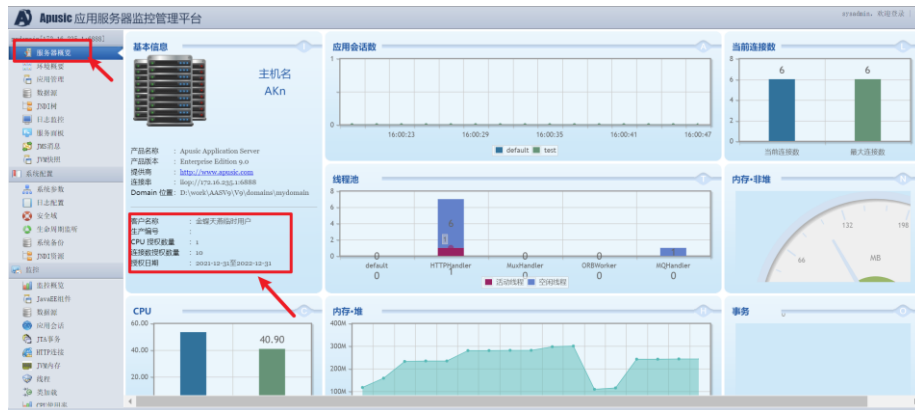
Apusic 应用服务器监控管理平台

sysadmin, 欢迎登录

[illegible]

服务器概览
环境概要
应用管理
数据源
JMS队列
日志监控
服务面板
JMS消息
JVM使用
系统配置
系统参数
日志配置
安全域
生命周期监听
系统备份
JMX资源
监控
监控概览
Java线程组件
数据源
应用会话
JTA事务
HTTP连接
JVM内存
线程
类加载
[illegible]

基本信息

主机名
AKn

产品名称 : Apusic Application Server
产品版本 : Enterprise Edition 9.0
提供商 : http://www.apusic.com
连接串 : iiop://172.16.235.1:6888
Domain 位置 : D:\work\AASV9\V9\domains\mydomain

客户名称 : 金蝶天燕临时用户
生产编号 :
CPU 授权数量 : 1
连接数授权数量 : 10
授权日期 : 2021-12-31至2022-12-31

应用会话数

16:00:23 16:00:29 16:00:35 16:00:41 16:00:47

default test

当前连接数

8
6
4
2
0
6 6
当前连接数 最大连接数

线程池

8
6
4
2
0
0 6 1 0 0 1
default HTTPHandler MuxHandler ORBWorker MQHandler
0 1 0 0 0
活动线程 空闲线程

内存-非堆

132
66
MB

CPU

60.00
40.00
20.00
40.90

内存-堆

400M
300M
200M
100M

事务